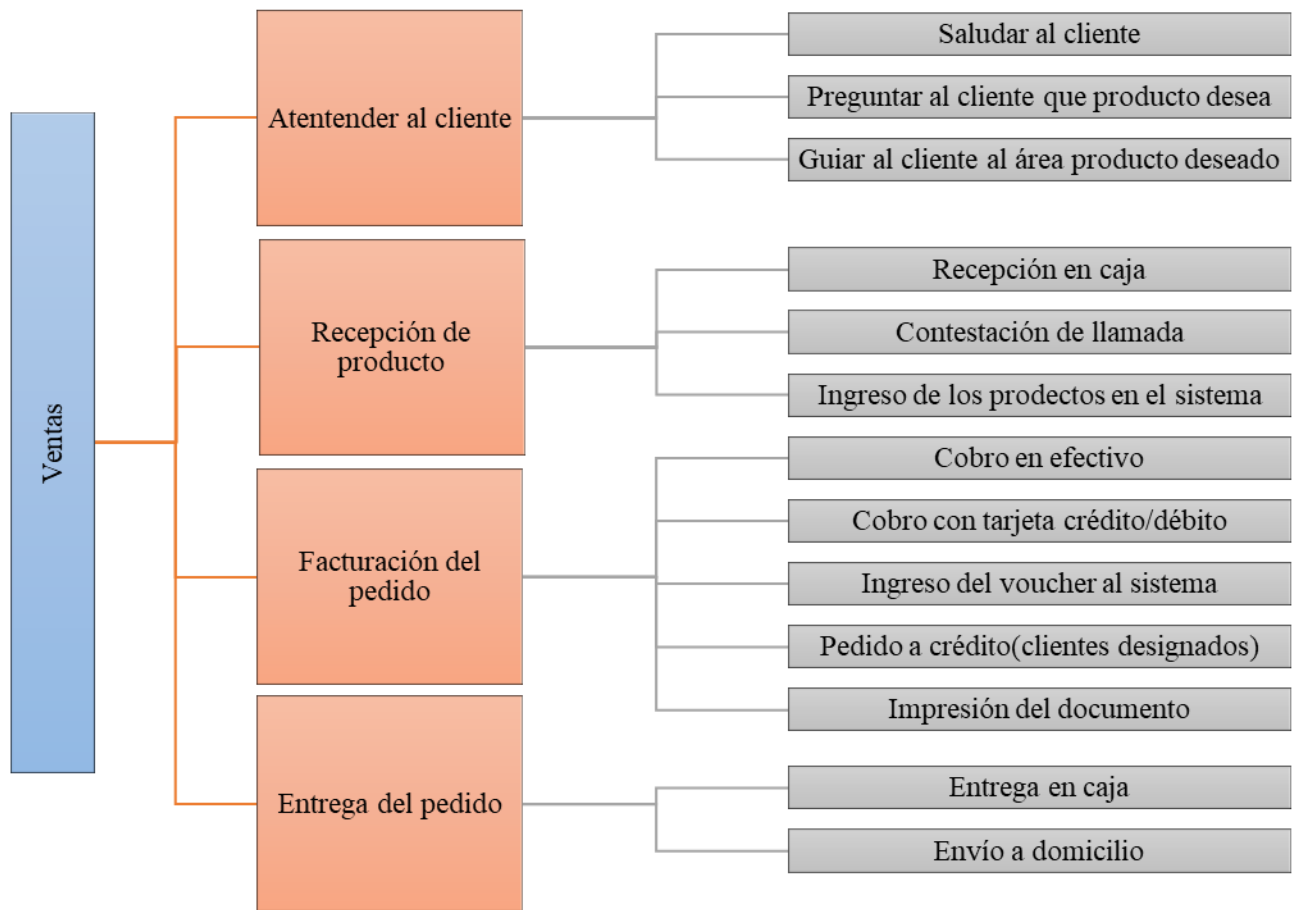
Ventas

Atentender al cliente

Saludar al cliente

Preguntar al cliente que producto desea

Guiar al cliente al área producto deseado

Recepción de producto

Recepción en caja

Contestación de llamada

Ingreso de los prodectos en el sistema

Facturación del pedido

Cobro en efectivo

Cobro con tarjeta crédito/débito

Ingreso del voucher al sistema

Pedido a crédito(clientes designados)

Impresión del documento

Entrega del pedido

Entrega en caja

Envío a domicilio